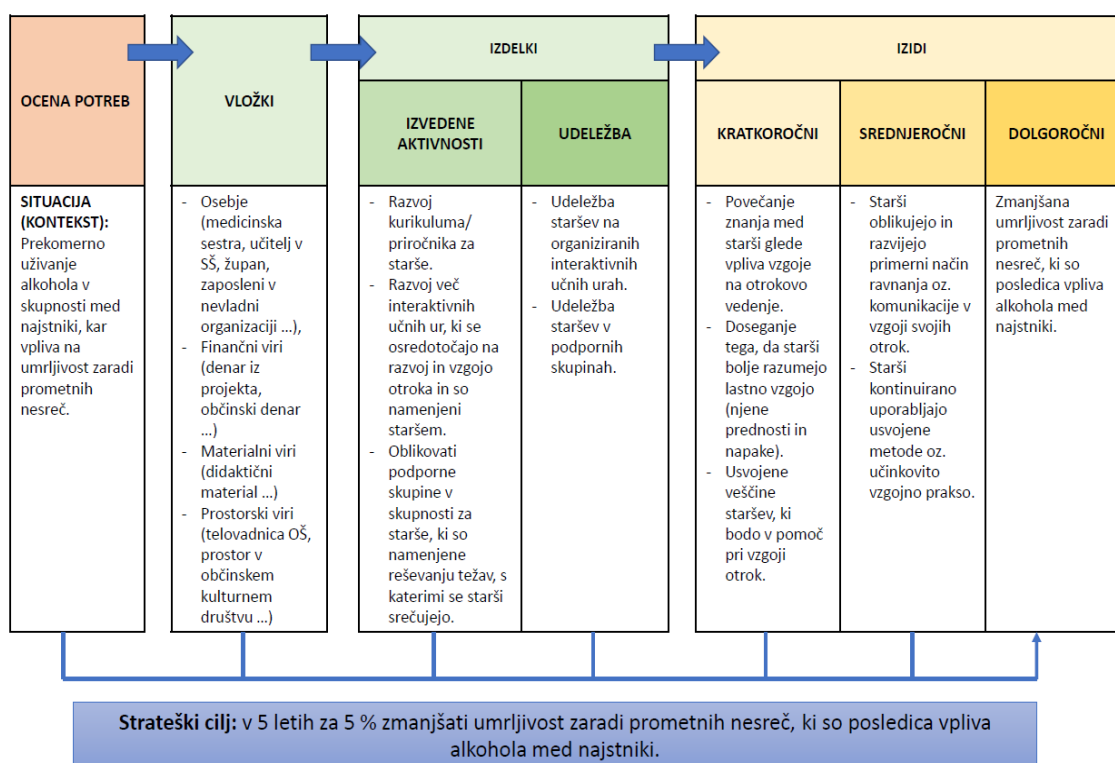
OCENA POTREB

SITUACIJA (KONTEKST): Prekomerno uživanje alkohola v skupnosti med najstniki, kar vpliva na umrljivost zaradi prometnih nesreč.

VLOŽKI

- Osebje (medicinska sestra, učitelj v SŠ, župan, zaposleni v nevladni organizaciji ...),
- Finančni viri (denar iz projekta, občinski denar ...)
- Materialni viri (didaktični material ...)
- Prostorski viri (telovadnica OŠ, prostor v občinskem kulturnem društvu ...)

IZDELKI

IZVEDENE AKTIVNOSTI

- Razvoj kurikuluma/ priročnika za starše.
- Razvoj več interaktivnih učnih ur, ki se osredotočajo na razvoj in vzgojo otroka in so namenjeni staršem.
- Oblikovati podporne skupine v skupnosti za starše, ki so namenjene reševanju težav, s katerimi se starši srečujejo.

UDELEŽBA

- Udeležba staršev na organiziranih interaktivnih učnih urah.
- Udeležba staršev v podpornih skupinah.

IZIDI

KRATKOROČNI

- Povečanje znanja med starši glede vpliva vzgoje na otrokovo vedenje.
- Doseganje tega, da starši bolje razumejo lastno vzgojo (njene prednosti in napake).
- Usvojene veščine staršev, ki bodo v pomoč pri vzgoji otrok.

SREDNJEROČNI

- Starši oblikujejo in razvijejo primerni način ravnanja oz. komunikacije v vzgoji svojih otrok.
- Starši kontinuirano uporabljajo usvojene metode oz. učinkovito vzgojno prakso.

DOLGOROČNI

Zmanjšana umrljivost zaradi prometnih nesreč, ki so posledica vpliva alkohola med najstniki.

Strateški cilj: v 5 letih za 5 % zmanjšati umrljivost zaradi prometnih nesreč, ki so posledica vpliva alkohola med najstniki.